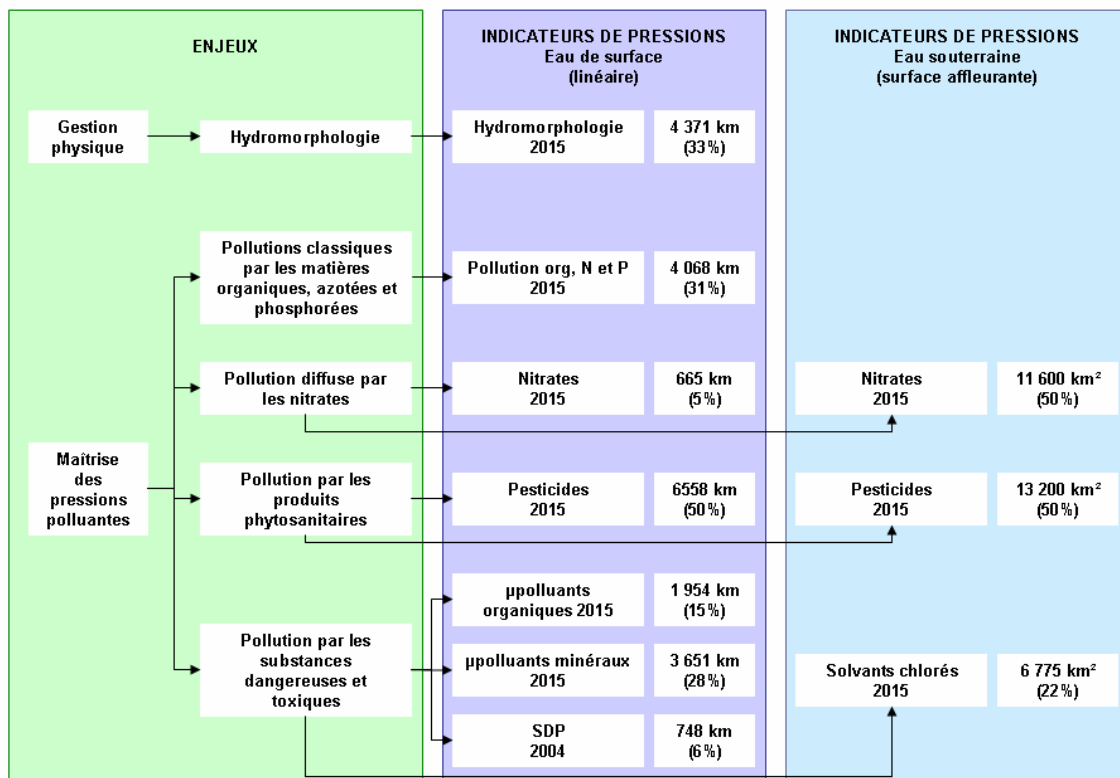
ENJEUX

INDICATEURS DE PRESSIONS
Eau de surface
(linéaire)

INDICATEURS DE PRESSIONS
Eau souterraine
(surface affleurante)

Gestion physique

Hydromorphologie

Hydromorphologie 2015

4 371 km (33%)

Pollutions classiques par les matières organiques, azotées et phosphorées

Pollution org, N et P 2015

4 068 km (31%)

Pollution diffuse par les nitrates

Nitrates 2015

665 km (5%)

Nitrates 2015

11 600 km² (50%)

Maîtrise des pressions polluantes

Pollution par les produits phytosanitaires

Pesticides 2015

6558 km (50%)

Pesticides 2015

13 200 km² (50%)

µpolluants organiques 2015

1 954 km (15%)

Pollution par les substances dangereuses et toxiques

µpolluants minéraux 2015

3 651 km (28%)

Solvants chlorés 2015

6 775 km² (22%)

SDP 2004

748 km (6%)